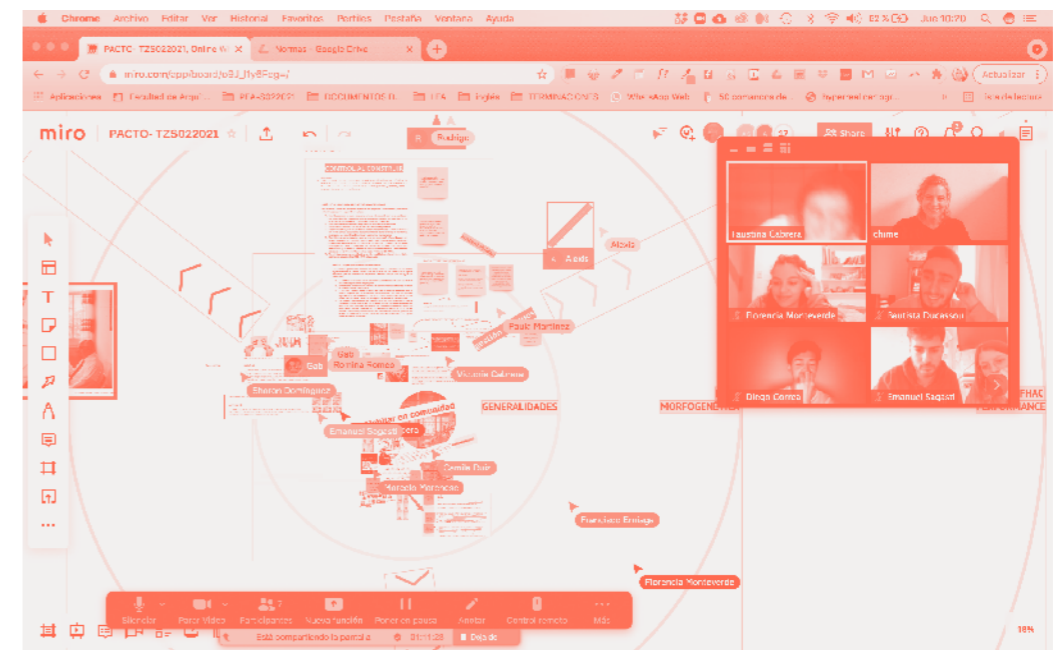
Chrome Archivo Editar Ver Historial Favoritos Perfiles Pestaña Ventana Ayuda

82 % Jue 10:20

PACTO- TZ5022021, Online W ×

Normas - Google Drive ×

miro.com/app/board/o9J_lfy8Fcg=/

Actualizar

Aplicaciones Facultad de Arqui... PFA-2022021 DOCUMENTOS D... LFA Inglés TERMINACIONES WhatsApp Web

miro PACTO- TZ5022021

Rodrigo

Share

CONTROL AL CONTEXTO

Alexis

Alexis

Faustina Cabrera

chime

Florencia Monteverde

Bautista Ducasson

Diego Correa

Emanuel Saggsti

Paula Martinez

Gab

Gab

Romina Romero

Sharon Domínguez

Victoria Cabrera

GENERALIDADES

MORFOGENERATI

PHAC

PERFORMANCE

Emanuel Saggsti

Camila Diaz

Marcelo Maranca

Francisco Enriqu

Florencia Monteverde

Silenciar Parar video Participantes Nueva función Poner en pausa Anotar Control remoto Más

Está compartiendo la pantalla 01:11:28 Dejar de

18%